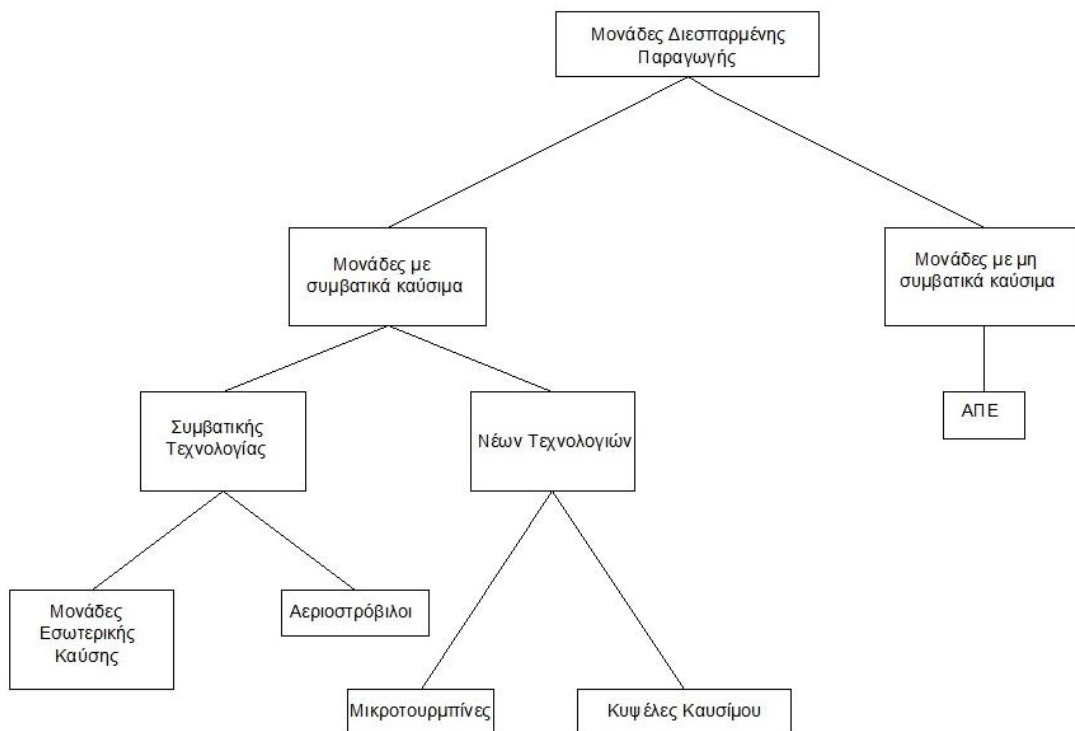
Μονάδες Διεσπαρμένης Παραγωγής

Μονάδες με συμβατικά καύσιμα

Μονάδες με μη συμβατικά καύσιμα

Συμβατικής Τεχνολογίας

Νέων Τεχνολογιών

ΑΠΕ

Μονάδες Εσωτερικής Καύσης

Αεριοστρόβιλοι

Μικροτουρμπίνες

Κυψέλες Καυσίμου